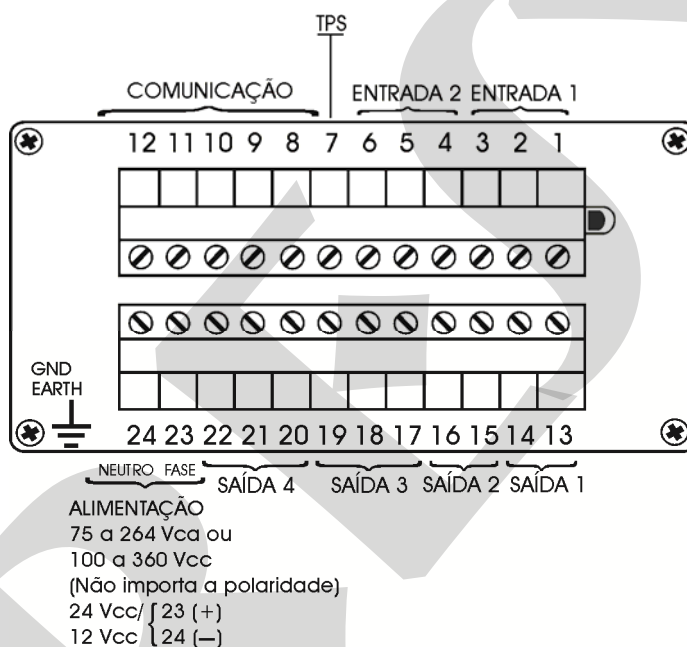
TPS

COMUNICAÇÃO

ENTRADA 2 ENTRADA 1

12 11 10 9 8 7 6 5 4 3 2 1

GND
EARTH

24 23 22 21 20 19 18 17 16 15 14 13

NEUTRO FASE

SAÍDA 4 SAÍDA 3 SAÍDA 2 SAÍDA 1

ALIMENTAÇÃO
75 a 264 Vca ou
100 a 360 Vcc
(Não importa a polaridade)
24 Vcc/ 23 (+)
12 Vcc 24 (–)